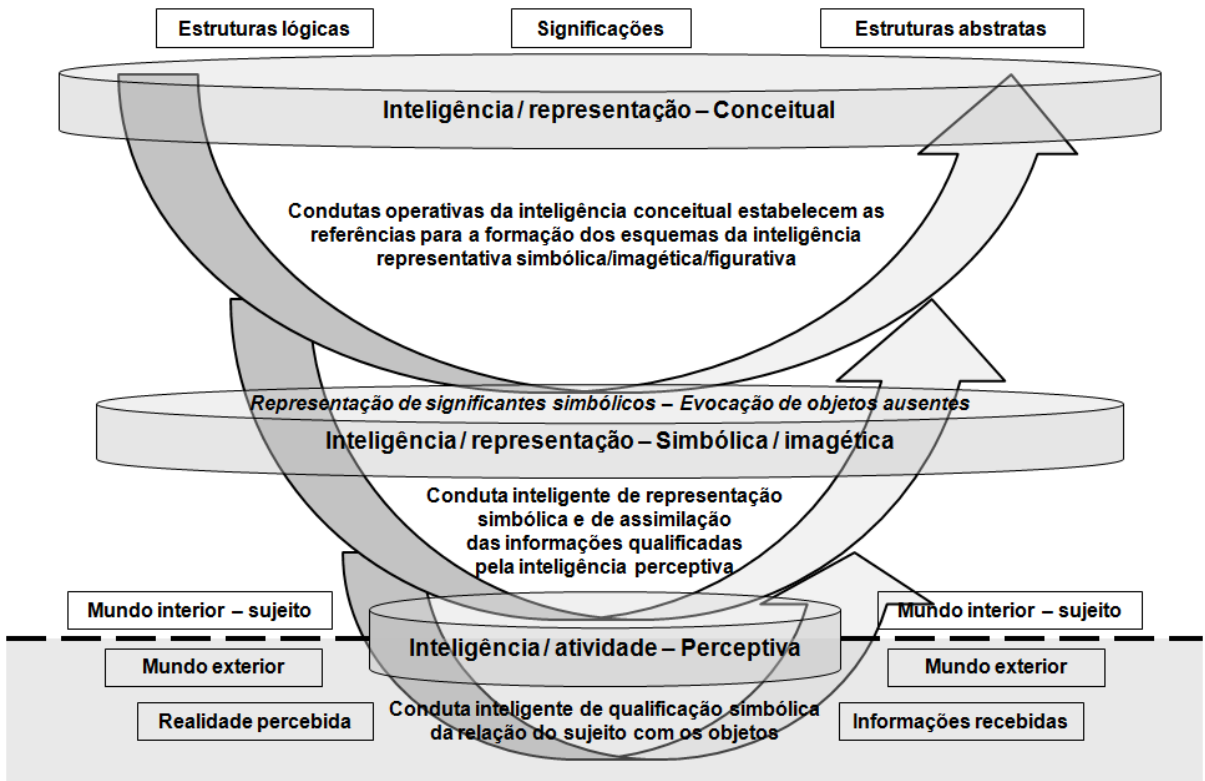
Estruturas lógicas

Significações

Estruturas abstratas

Inteligência / representação – Conceitual

Condutas operativas da inteligência conceitual estabelecem as referências para a formação dos esquemas da inteligência representativa simbólica/imagética/figurativa

Representação de significantes simbólicos – Evocação de objetos ausentes

Inteligência / representação – Simbólica / imagética

Conduta inteligente de representação simbólica e de assimilação das informações qualificadas pela inteligência perceptiva

Mundo interior – sujeito

Mundo interior – sujeito

Inteligência / atividade – Perceptiva

Mundo exterior

Mundo exterior

Realidade percebida

Conduta inteligente de qualificação simbólica da relação do sujeito com os objetos

Informações recebidas